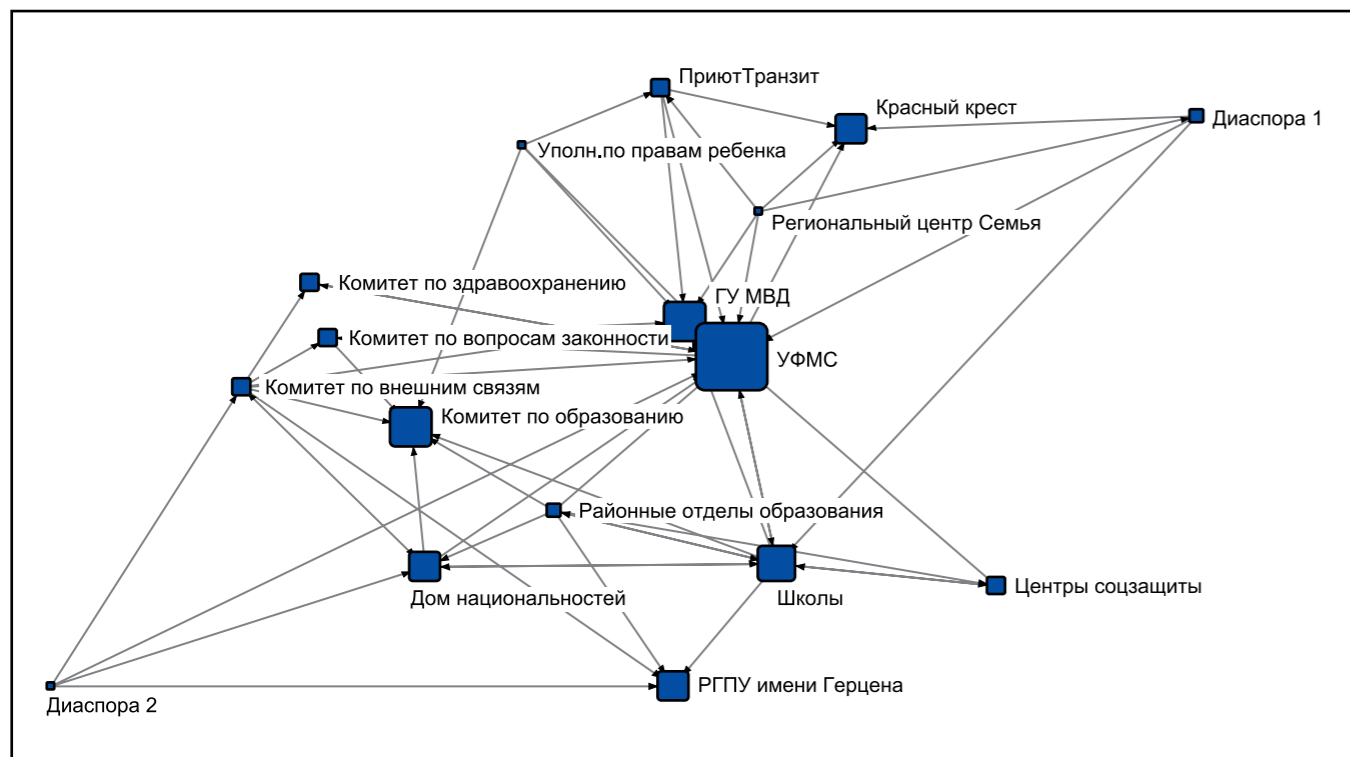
ПриютТранзит
Красный крест
Диаспора 1
Уполн.по правам ребенка
Региональный центр Семья
Комитет по здравоохранению
ГУ МВД
Комитет по вопросам законности
УФМС
Комитет по внешним связям
Комитет по образованию
Районные отделы образования
Дом национальностей
Школы
Центры соцзащиты
Диаспора 2
РГПУ имени Герцена